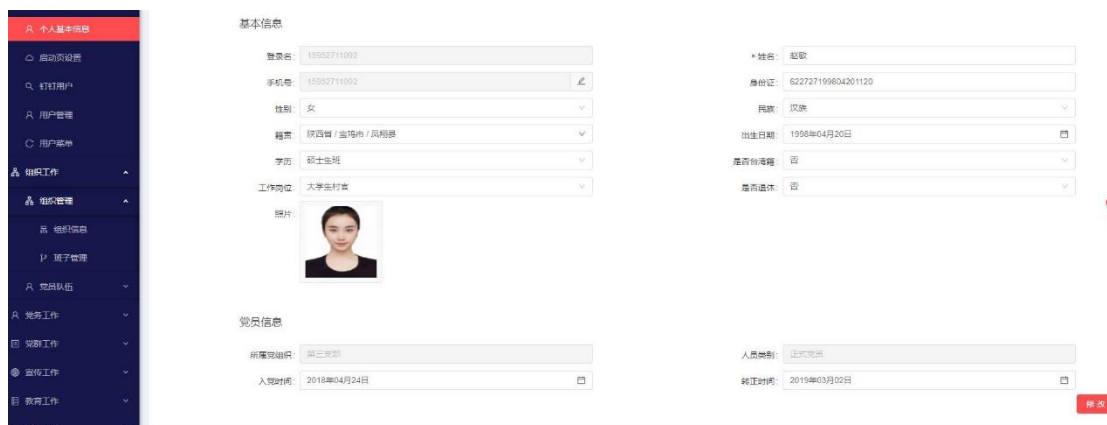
个人基本信息
启动页设置
钉钉用户
用户管理
用户菜单
组织工作
组织管理
组织信息
班子管理
党员队伍
党务工作
党群工作
宣传工作
教育工作

基本信息

登录名: 15552711092
*姓名: 赵敏
手机号: 15552711092
身份证: 622727199804201120
性别: 女
民族: 汉族
籍贯: 陕西省 / 宝鸡市 / 凤翔县
出生日期: 1998年04月20日
学历: 硕士生班
是否台湾籍: 否
工作岗位: 大学生村官
是否退休: 否
照片:

党员信息

所属党组织: 第三支部
人员类别: 正式党员
入党时间: 2018年04月24日
转正时间: 2019年03月02日

修改